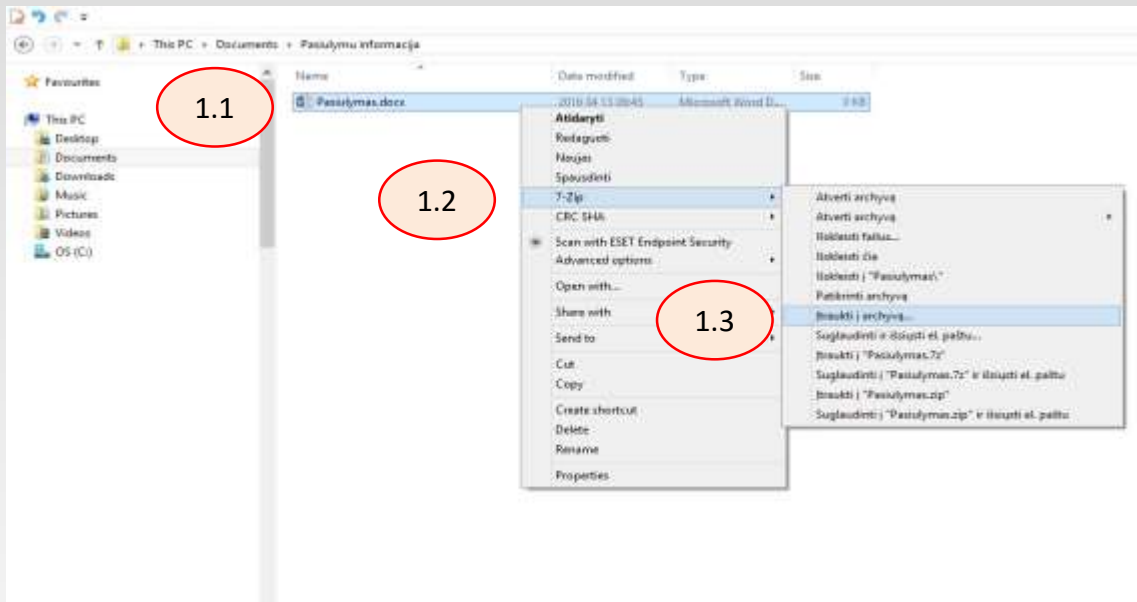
This PC › Documents › Pasiulymu informacija

Favourites

This PC
Desktop
Documents
Downloads
Music
Pictures
Videos
OS (C:)

Name
Date modified
Type
Size

Pasiulymas.docx
2016 04 13 08:45
Microsoft Word D...
0 KB

1.1

1.2

1.3

Atidaryti
Redaguoti
Naujas
Spausdinti
7-Zip
CRC SHA
Scan with ESET Endpoint Security
Advanced options
Open with...
Share with
Send to
Cut
Copy
Create shortcut
Delete
Rename
Properties

Atverti archyvą
Atverti archyvą
Išskleisti failus...
Išskleisti čia
Išskleisti į "Pasiulymas\"
Patikrinti archyvą
Įtraukti į archyvą...
Suglaudinti ir išsiųsti el. paštu...
Įtraukti į "Pasiulymas.7z"
Suglaudinti į "Pasiulymas.7z" ir išsiųsti el. paštu
Įtraukti į "Pasiulymas.zip"
Suglaudinti į "Pasiulymas.zip" ir išsiųsti el. paštu